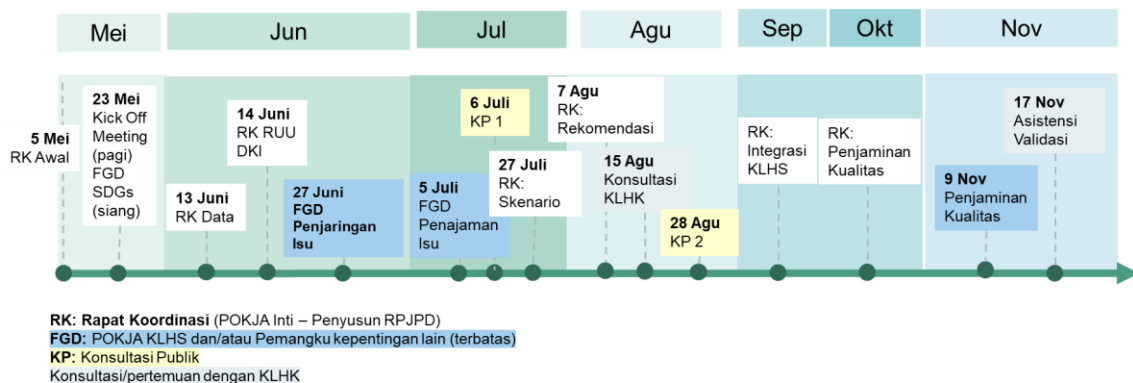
Mei
Jun
Jul
Agu
Sep
Okt
Nov

5 Mei
RK Awal

23 Mei
Kick Off Meeting (pagi)
FGD SDGs (siang)

13 Juni
RK Data

14 Juni
RK RUU DKI

27 Juni
FGD Penjaringan Isu

5 Juli
FGD Penajaman Isu

6 Juli
KP 1

27 Juli
RK: Skenario

7 Agu
RK: Rekomendasi

15 Agu
Konsultasi KLHK

28 Agu
KP 2

RK: Integrasi KLHS

RK: Penjaminan Kualitas

9 Nov
Penjaminan Kualitas

17 Nov
Asistensi Validasi

RK: Rapat Koordinasi (POKJA Inti – Penyusun RPJPD)
FGD: POKJA KLHS dan/atau Pemangku kepentingan lain (terbatas)
KP: Konsultasi Publik
Konsultasi/pertemuan dengan KLHK